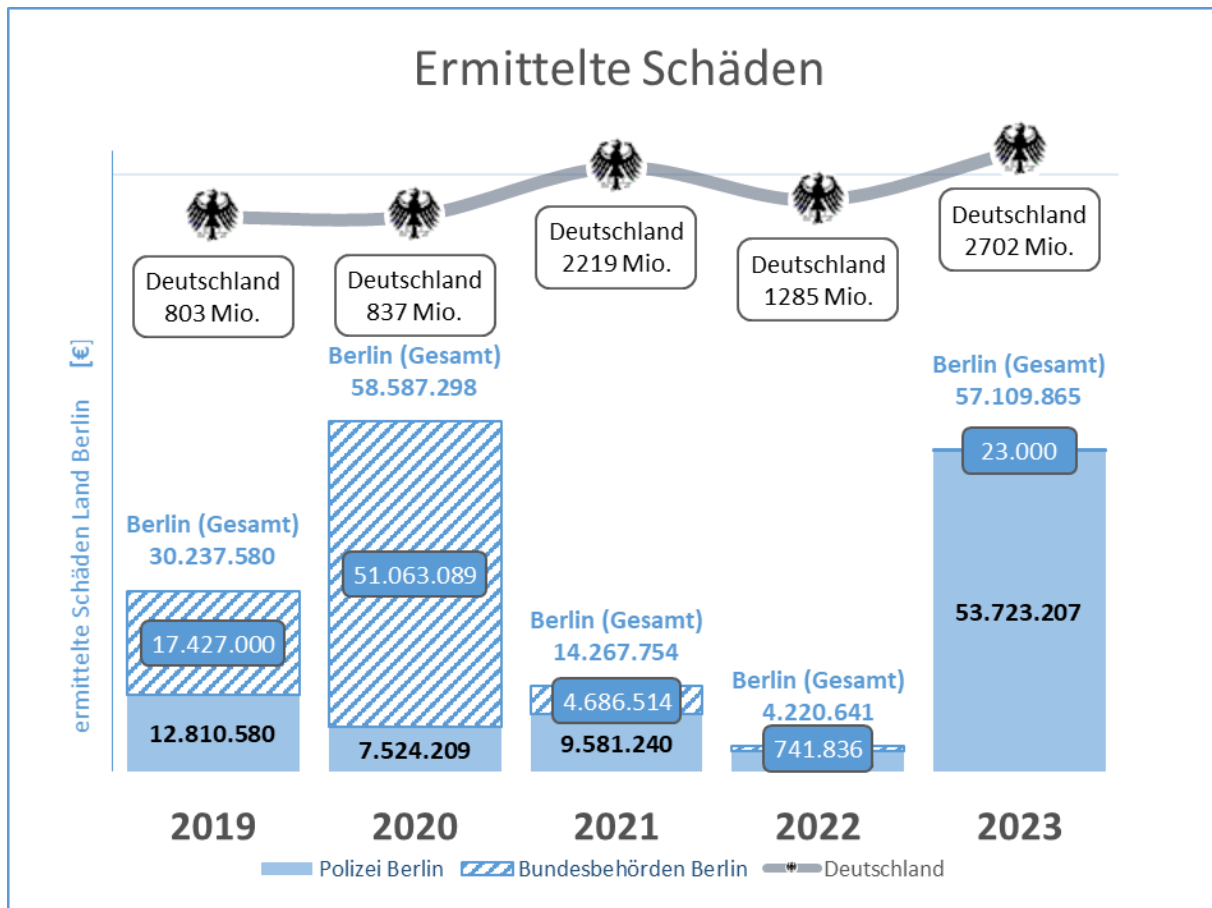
Ermittelte Schäden

ermittelte Schäden Land Berlin [€]

Deutschland 803 Mio.

Deutschland 837 Mio.

Deutschland 2219 Mio.

Deutschland 1285 Mio.

Deutschland 2702 Mio.

Berlin (Gesamt) 30.237.580

17.427.000

12.810.580

Berlin (Gesamt) 58.587.298

51.063.089

7.524.209

Berlin (Gesamt) 14.267.754

4.686.514

9.581.240

Berlin (Gesamt) 4.220.641

741.836

Berlin (Gesamt) 57.109.865

23.000

53.723.207

2019 2020 2021 2022 2023

Polizei Berlin Bundesbehörden Berlin Deutschland